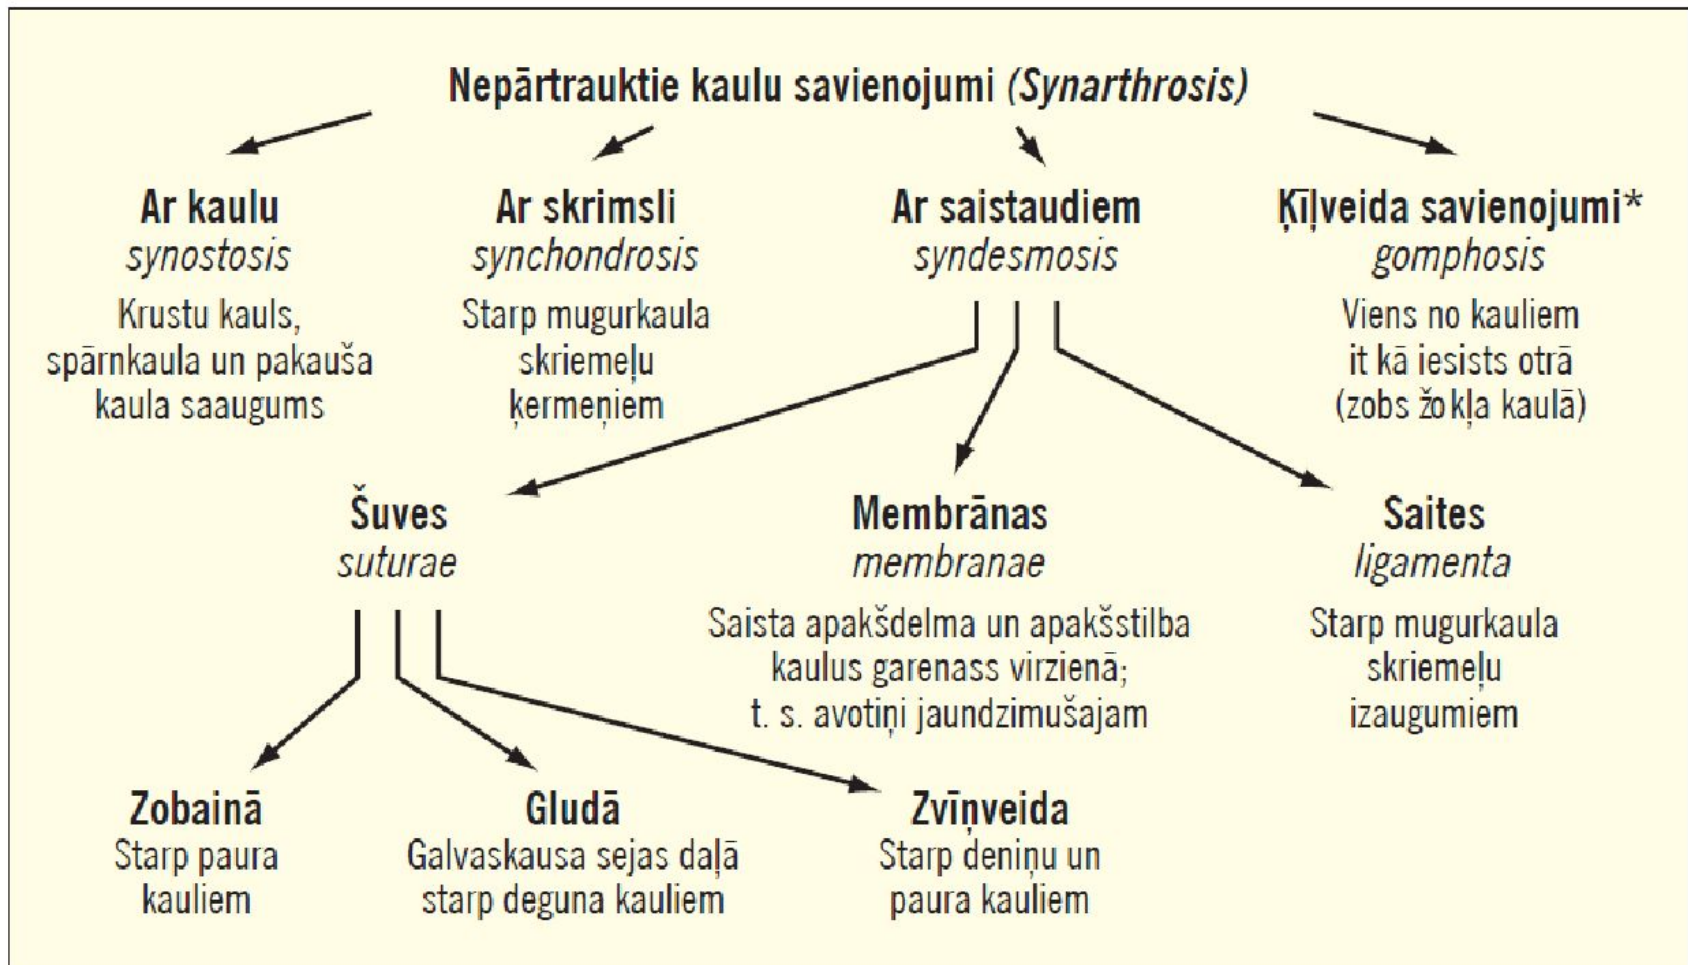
Nepārtrauktie kaulu savienojumi (Synarthrosis)

Ar kaulu
synostosis
Krustu kauls, spārnkaula un pakauša kaula saaugums

Ar skrimsli
synchondrosis
Starp mugurkaula skriemeļu ķermeņiem

Ar saistaudiem
syndesmosis

Ķīļveida savienojumi*
gomphosis
Viens no kauliem it kā iesists otrā (zobs žokļa kaulā)

Šuves
suturae

Membrānas
membranae
Saista apakšdelma un apakšstilba kaulus garenass virzienā; t. s. avotiņi jaundzimušajam

Saites
ligamenta
Starp mugurkaula skriemeļu izaugumiem

Zobainā
Starp paura kauliem

Gludā
Galvaskausa sejas daļā starp deguna kauliem

Zvīņveida
Starp deniņu un paura kauliem